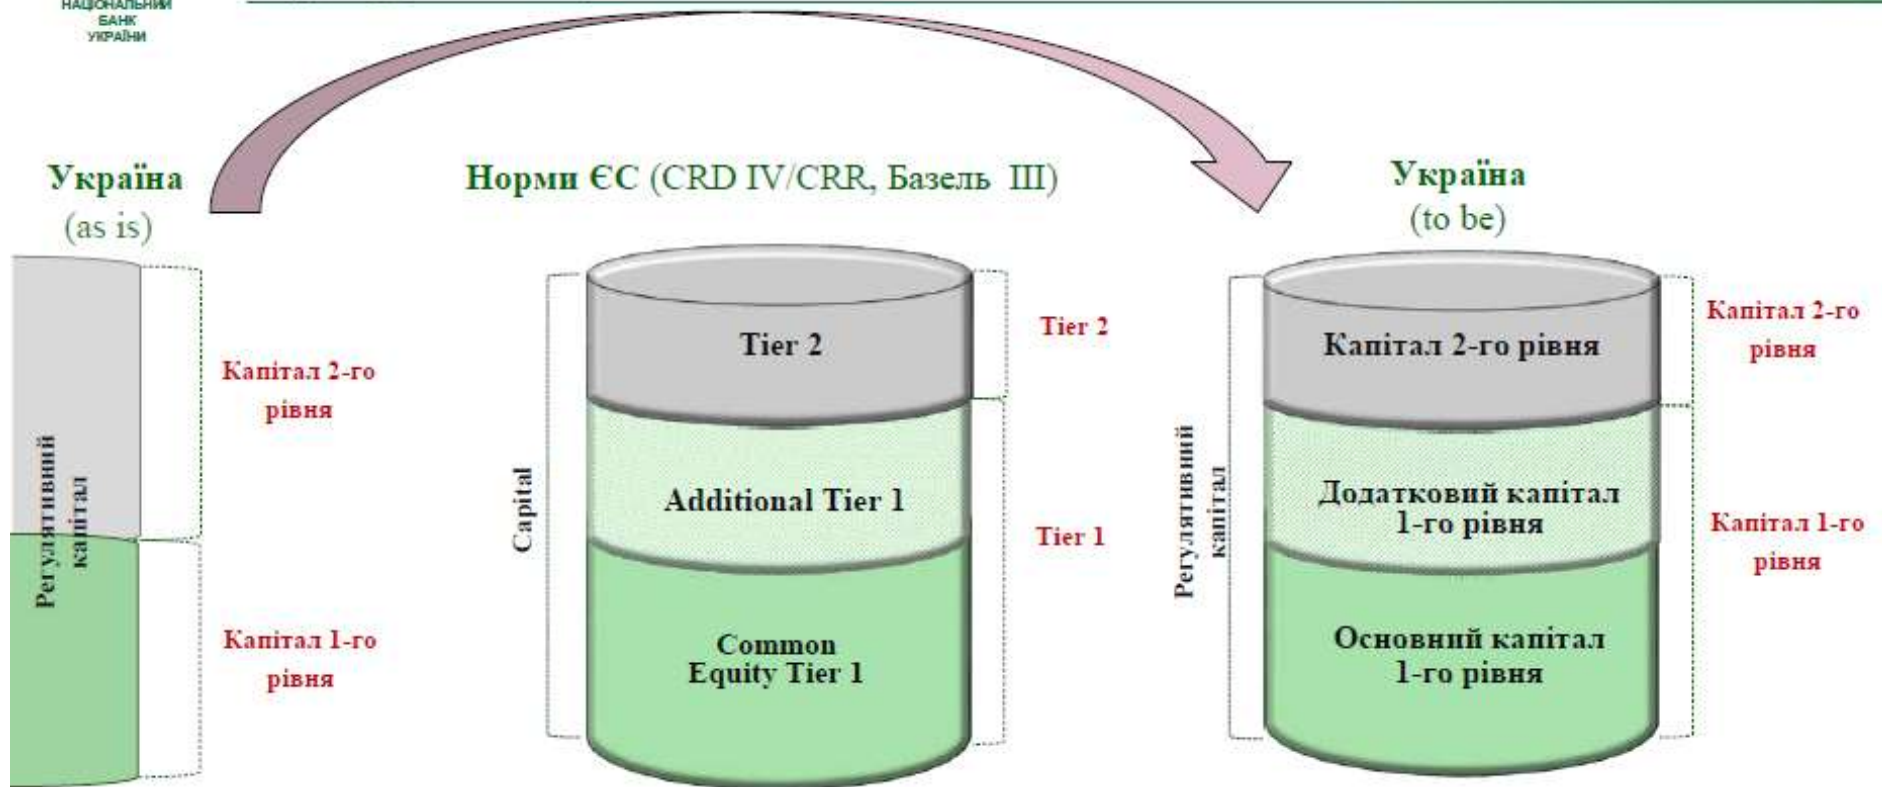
НАЦІОНАЛЬНИЙ БАНК УКРАЇНИ

Україна
(as is)

Регулятивний капітал

Капітал 2-го рівня

Капітал 1-го рівня

Норми ЄС (CRD IV/CRR, Базель III)

Capital

Tier 2

Additional Tier 1

Common Equity Tier 1

Tier 2

Tier 1

Україна
(to be)

Регулятивний капітал

Капітал 2-го рівня

Додатковий капітал 1-го рівня

Основний капітал 1-го рівня

Капітал 2-го рівня

Капітал 1-го рівня